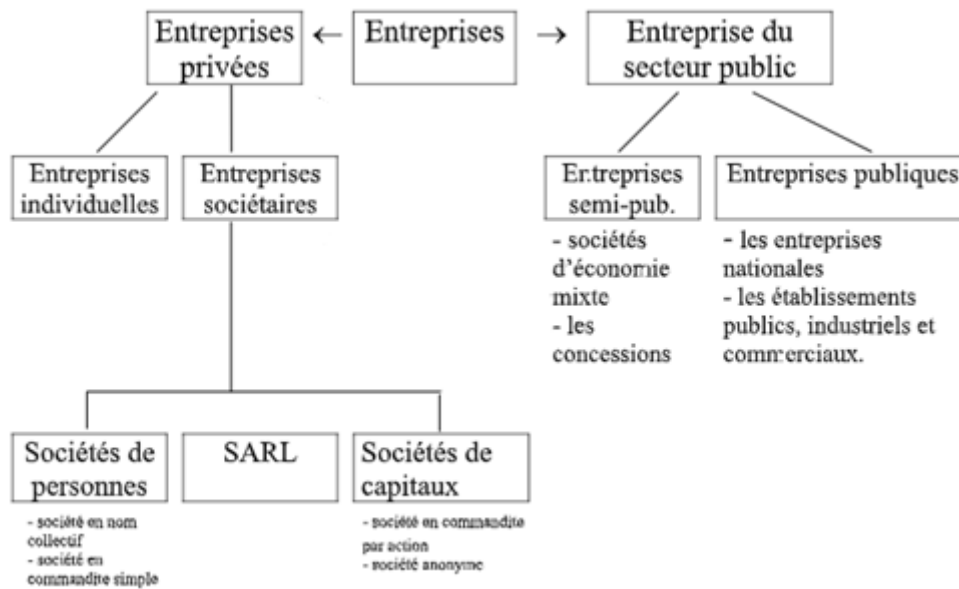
Entreprises privées ← Entreprises → Entreprise du secteur public

Entreprises individuelles

Entreprises sociétaires

Entreprises semi-pub.

- sociétés d'économie mixte
- les concessions

Entreprises publiques

- les entreprises nationales
- les établissements publics, industriels et commerciaux.

Sociétés de personnes

- société en nom collectif
- société en commandite simple

SARL

Sociétés de capitaux

- société en commandite par action
- société anonyme